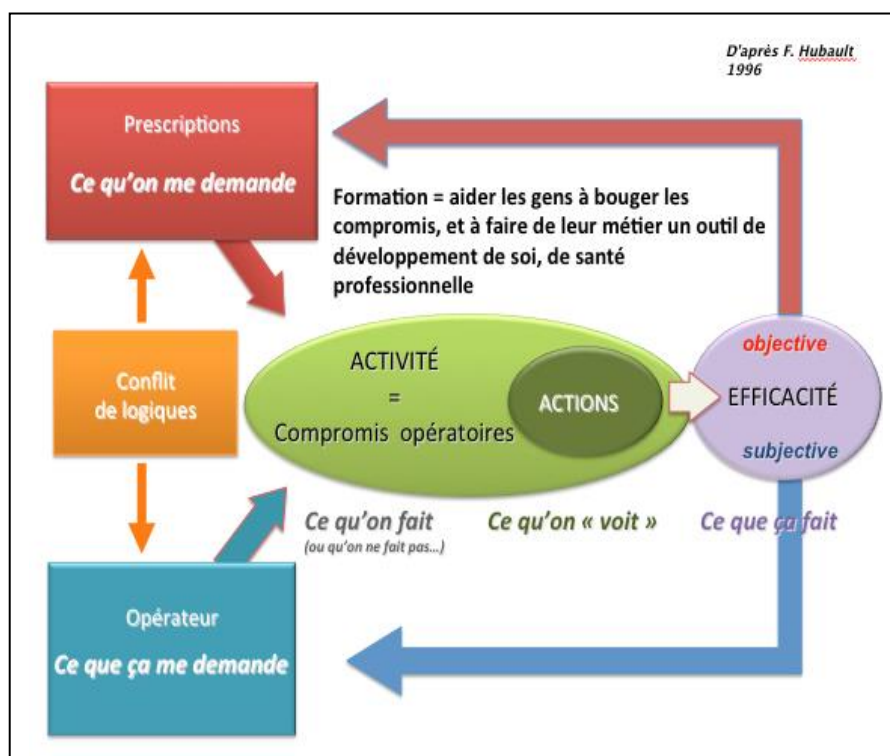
D'après F. Hubault
1996

Prescriptions
Ce qu'on me demande

Formation = aider les gens à bouger les compromis, et à faire de leur métier un outil de développement de soi, de santé professionnelle

Conflit
de logiques

ACTIVITÉ
=
Compromis opératoires

ACTIONS

objective
EFFICACITÉ
subjective

Ce qu'on fait
(ou qu'on ne fait pas...)

Ce qu'on « voit »

Ce que ça fait

Opérateur
Ce que ça me demande